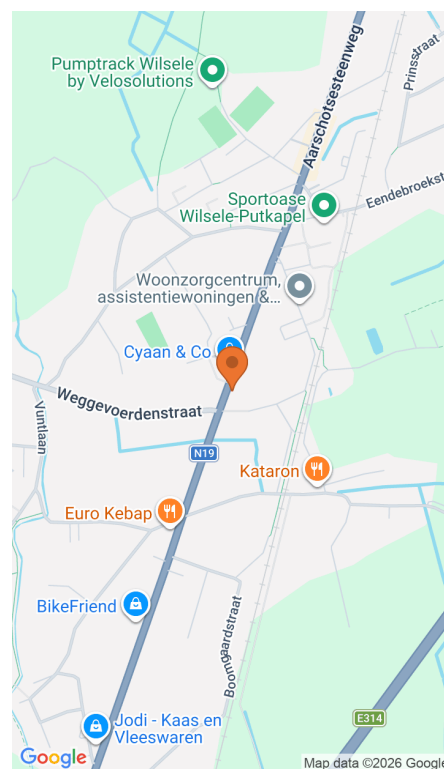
Pumptrack Wilsele by Velosolutions

Aarschotsesteenweg

Prinsstraat

Sportoase Wilsele-Putkapel

Eendebroekst

Woonzorgcentrum, assistentiewoningen &...

Cyaan & Co

Weggevoerdenstraat

Vuntlaan

N19

Kataron

Euro Kebap

BikeFriend

Boomgaardstraat

E314

Jodi - Kaas en Vleeswaren

Google

Map data ©2026 Google